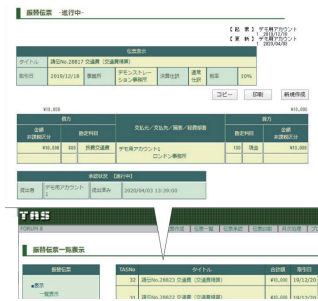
振替伝票 -進行中-

【起票】デモ用アカウント1 2019/12/18
【更新】デモ用アカウント1 2019/04/09

伝票表示

| タイトル | 請日No.28017 交通費(振替精算) | | | | | | |
|---|---|---|---|---|---|---|---|
| 取引日 | 2019/12/18 | 取引先 | デモンストレーション株式 | 決算仕訳 | 通常仕訳 | 税率 | 10% |

コピー　印刷　新規作成

¥10,000　¥10,000

| 借方 | | | 文払先/支払先/摘要/税費税額 | 貸方 | | |
|---|---|---|---|---|---|---|
| 金額 (非課税区分) | 勘定科目 | | | 勘定科目 | | 金額 (非課税区分) |
| ¥10,000 | 803 | 旅費交通費 | デモ用アカウント1 ロンドン事務所 | 100 | 現金 | ¥10,000 |

承認状況 [進行中]

| 提出者 | デモ用アカウント1 | 提出済み | 2020/04/03 13:39:00 |
|---|---|---|---|

TAS

FORUM 8

振替伝票一覧表示

| 振替伝票 |
|---|
| ■表示 |
| 一覧表示 |

| TASNo | タイトル | 合計額 | 取引日 |
|---|---|---|---|
| 32 | 請日No.28023 交通費 (交通費精算) | ¥10,000 | 19/12/20 |
| 31 | 請日No.28022 交通費 (交通費精算) | ¥10,000 | 19/12/20 |